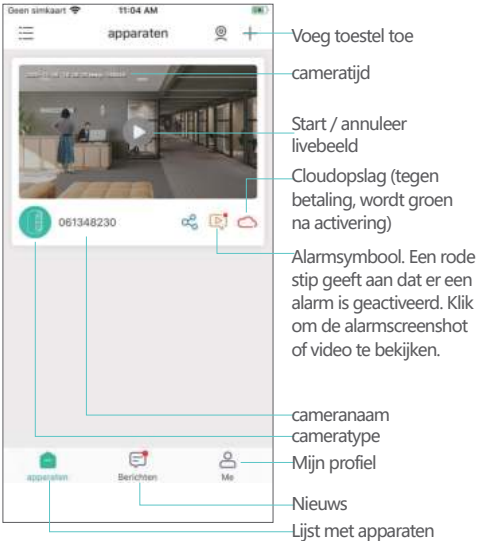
Geen simkaart 11:04 AM
apparaten
Voeg toestel toe
cameratijd
Start / annuleer livebeeld
Cloudopslag (tegen betaling, wordt groen na activering)
061348230
Alarmsymbool. Een rode stip geeft aan dat er een alarm is geactiveerd. Klik om de alarmscreenshot of video te bekijken.
cameranaam
cameratype
apparaten
Berichten
Me
Mijn profiel
Nieuws
Lijst met apparaten